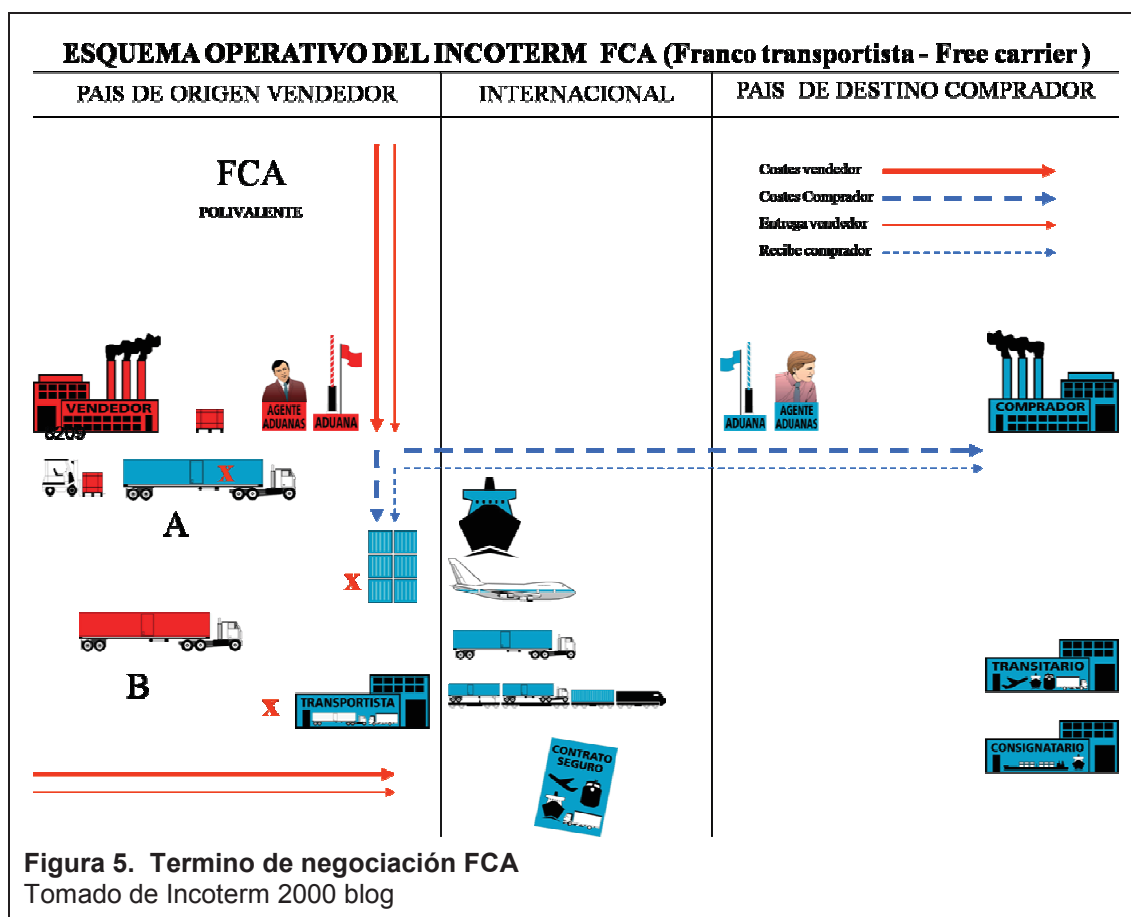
ESQUEMA OPERATIVO DEL INCOTERM FCA (Franco transportista - Free carrier )

| PAIS DE ORIGEN VENDEDOR | INTERNACIONAL | PAIS DE DESTINO COMPRADOR |
|---|---|---|

FCA
POLIVALENTE

Costes vendedor
Costes Comprador
Entrega vendedor
Recibe comprador

VENDEDOR
6209
AGENTE ADUANAS
ADUANA
ADUANA
AGENTE ADUANAS
COMPRADOR

X
A
X
B
X
TRANSPORTISTA
TRANSITARIO
CONSIGNATARIO
CONTRATO SEGURO

Figura 5. Termino de negociación FCA
Tomado de Incoterm 2000 blog